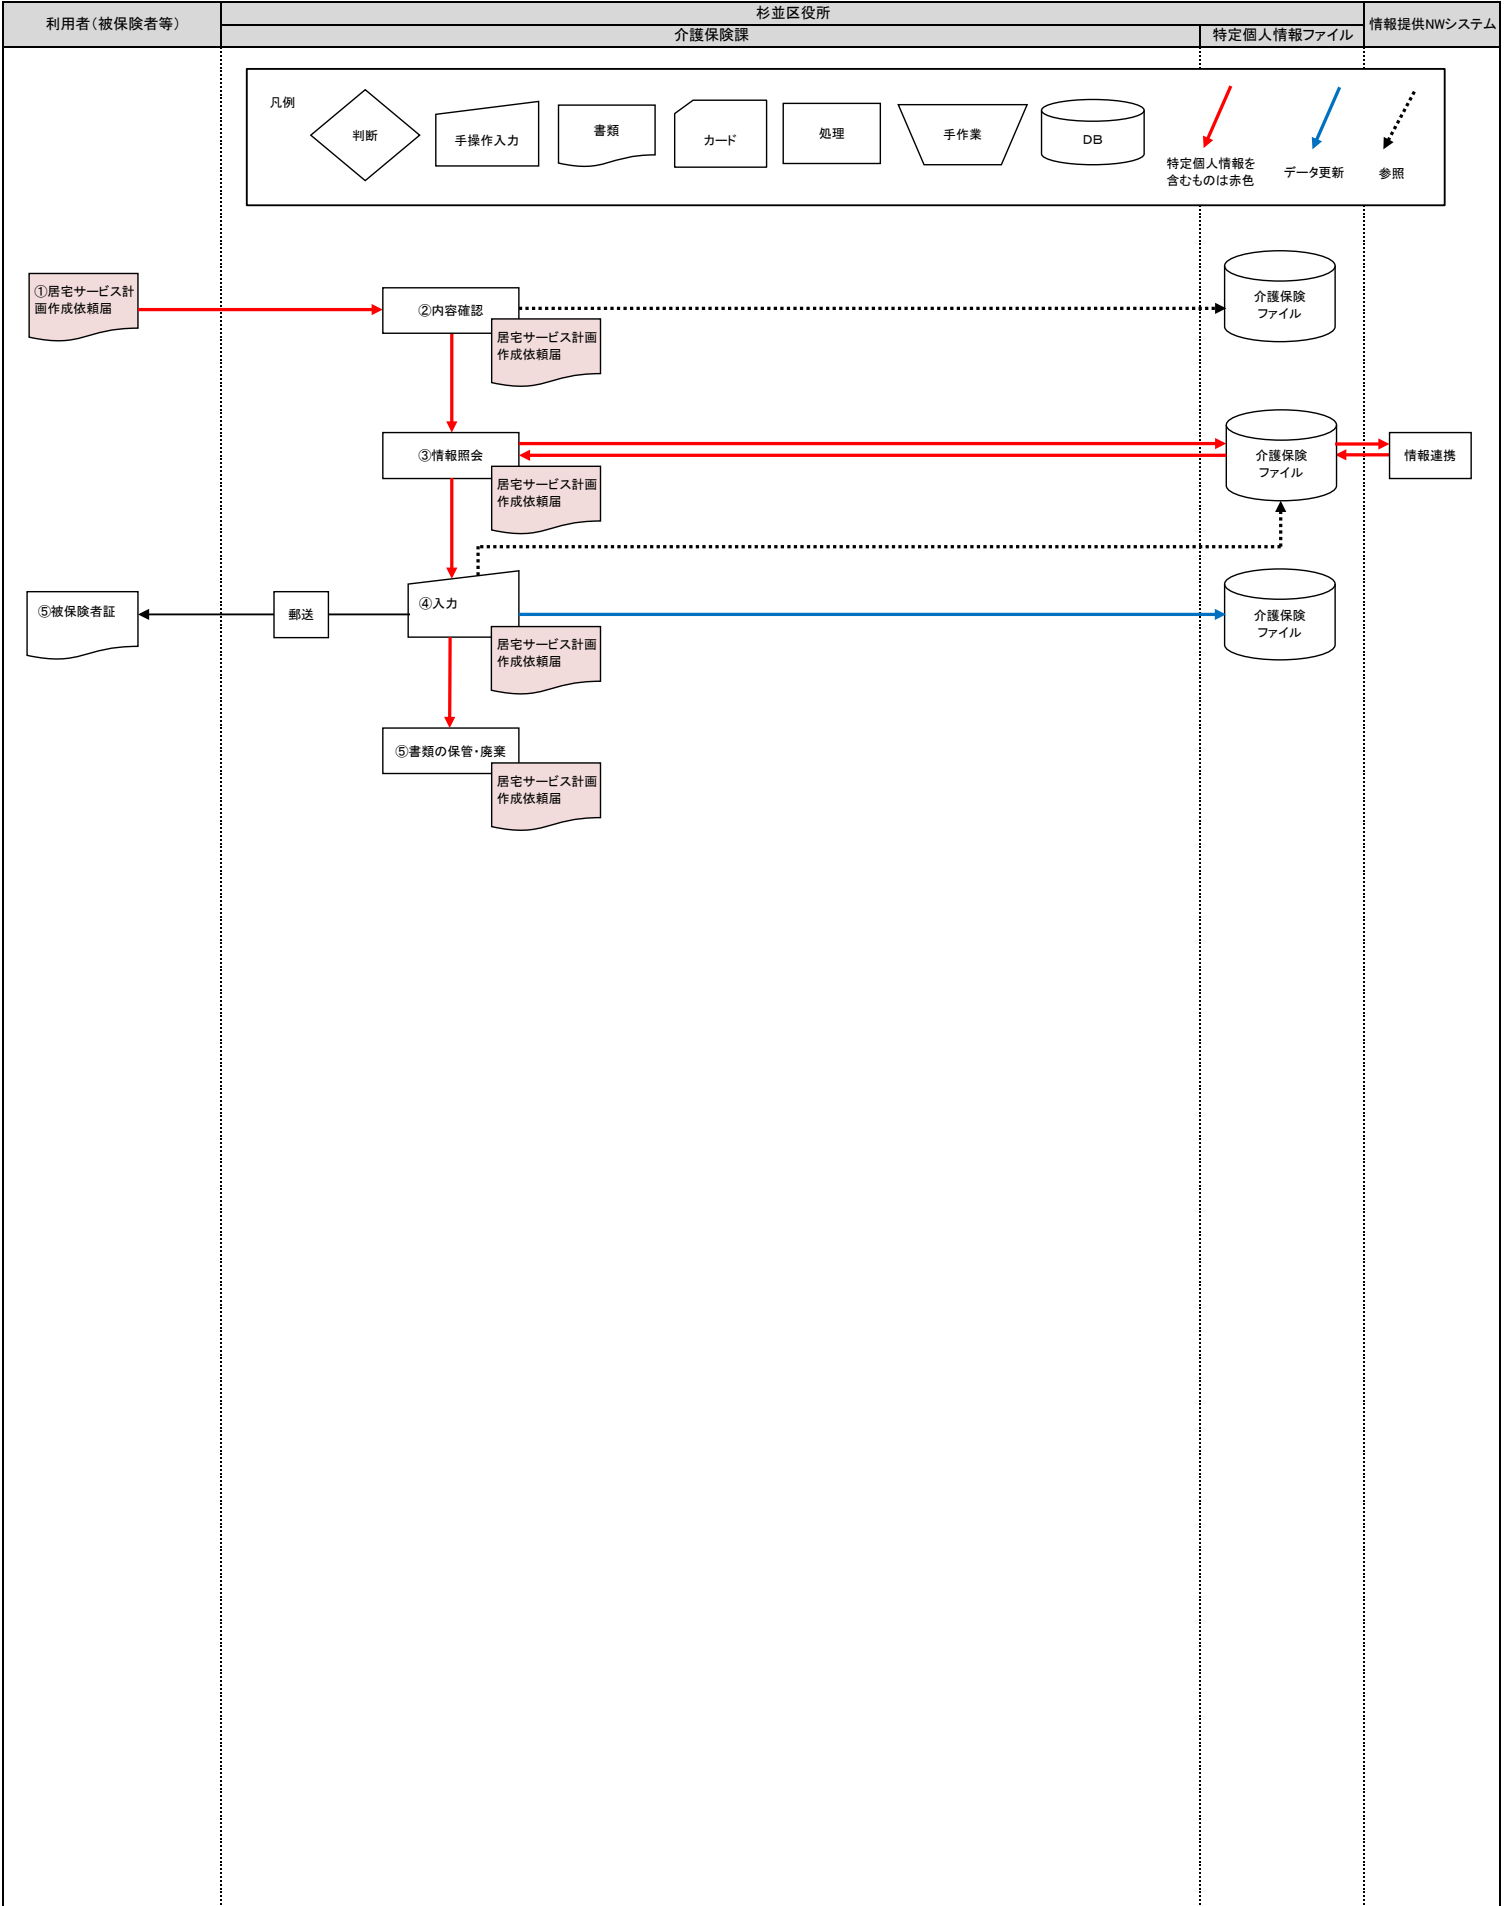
利用者（被保険者等）

杉並区役所

介護保険課

特定個人情報ファイル

情報提供NWシステム

凡例

判断

手操作入力

書類

カード

処理

手作業

DB

特定個人情報を含むものは赤色

データ更新

参照

①居宅サービス計画作成依頼届

②内容確認

居宅サービス計画作成依頼届

介護保険ファイル

③情報照会

居宅サービス計画作成依頼届

介護保険ファイル

情報連携

⑤被保険者証

郵送

④入力

居宅サービス計画作成依頼届

介護保険ファイル

⑤書類の保管・廃棄

居宅サービス計画作成依頼届